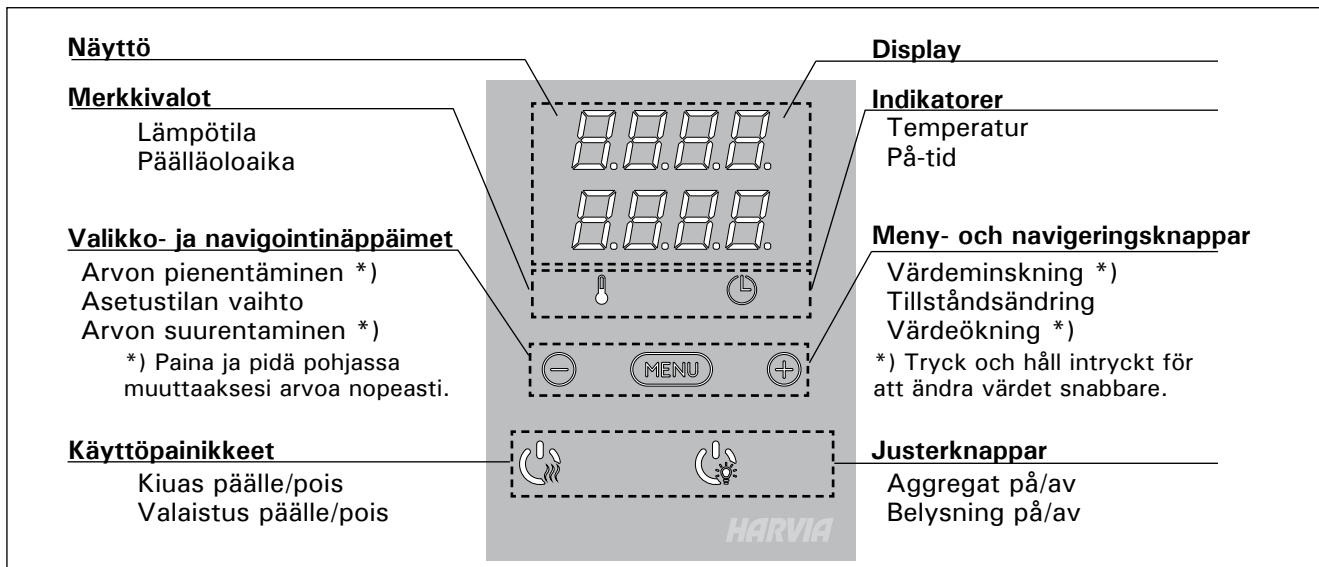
Näyttö

Merkkivalot

Lämpötila
Päälläoloaika

Valikko- ja navigointinäppäimet

Arvon pienentäminen *)
Asetustilan vaihto
Arvon suurentaminen *)

*) Paina ja pidä pohjassa muuttaaksesi arvoa nopeasti.

Käyttöpainikkeet

Kiuas päälle/pois
Valaistus päälle/pois

MENU

HARVIA

Display

Indikatorer

Temperatur
På-tid

Meny- och navigeringsknappar

Värdeminskning *)
Tillståndsändring
Värdeökning *)

*) Tryck och håll intryckt för att ändra värdet snabbare.

Justerknappar

Aggregat på/av
Belysning på/av